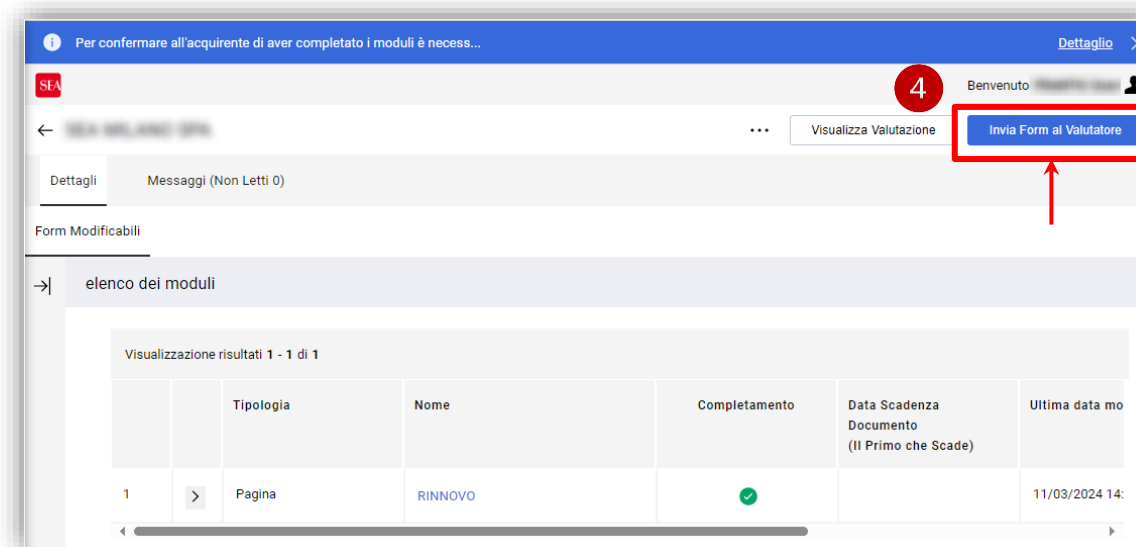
Per confermare all'acquirente di aver completato i moduli è necess...

Dettaglio

SEA

4

Benvenuto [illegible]

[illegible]

Visualizza Valutazione

Invia Form al Valutatore

Dettagli

Messaggi (Non Letti 0)

Form Modificabili

elenco dei moduli

Visualizzazione risultati **1** - **1** di **1**

| | | Tipologia | Nome | Completamento | Data Scadenza Documento (Il Primo che Scade) | Ultima data mo |
|---|---|---|---|---|---|---|
| 1 | > | Pagina | RINNOVO | | | 11/03/2024 14: |